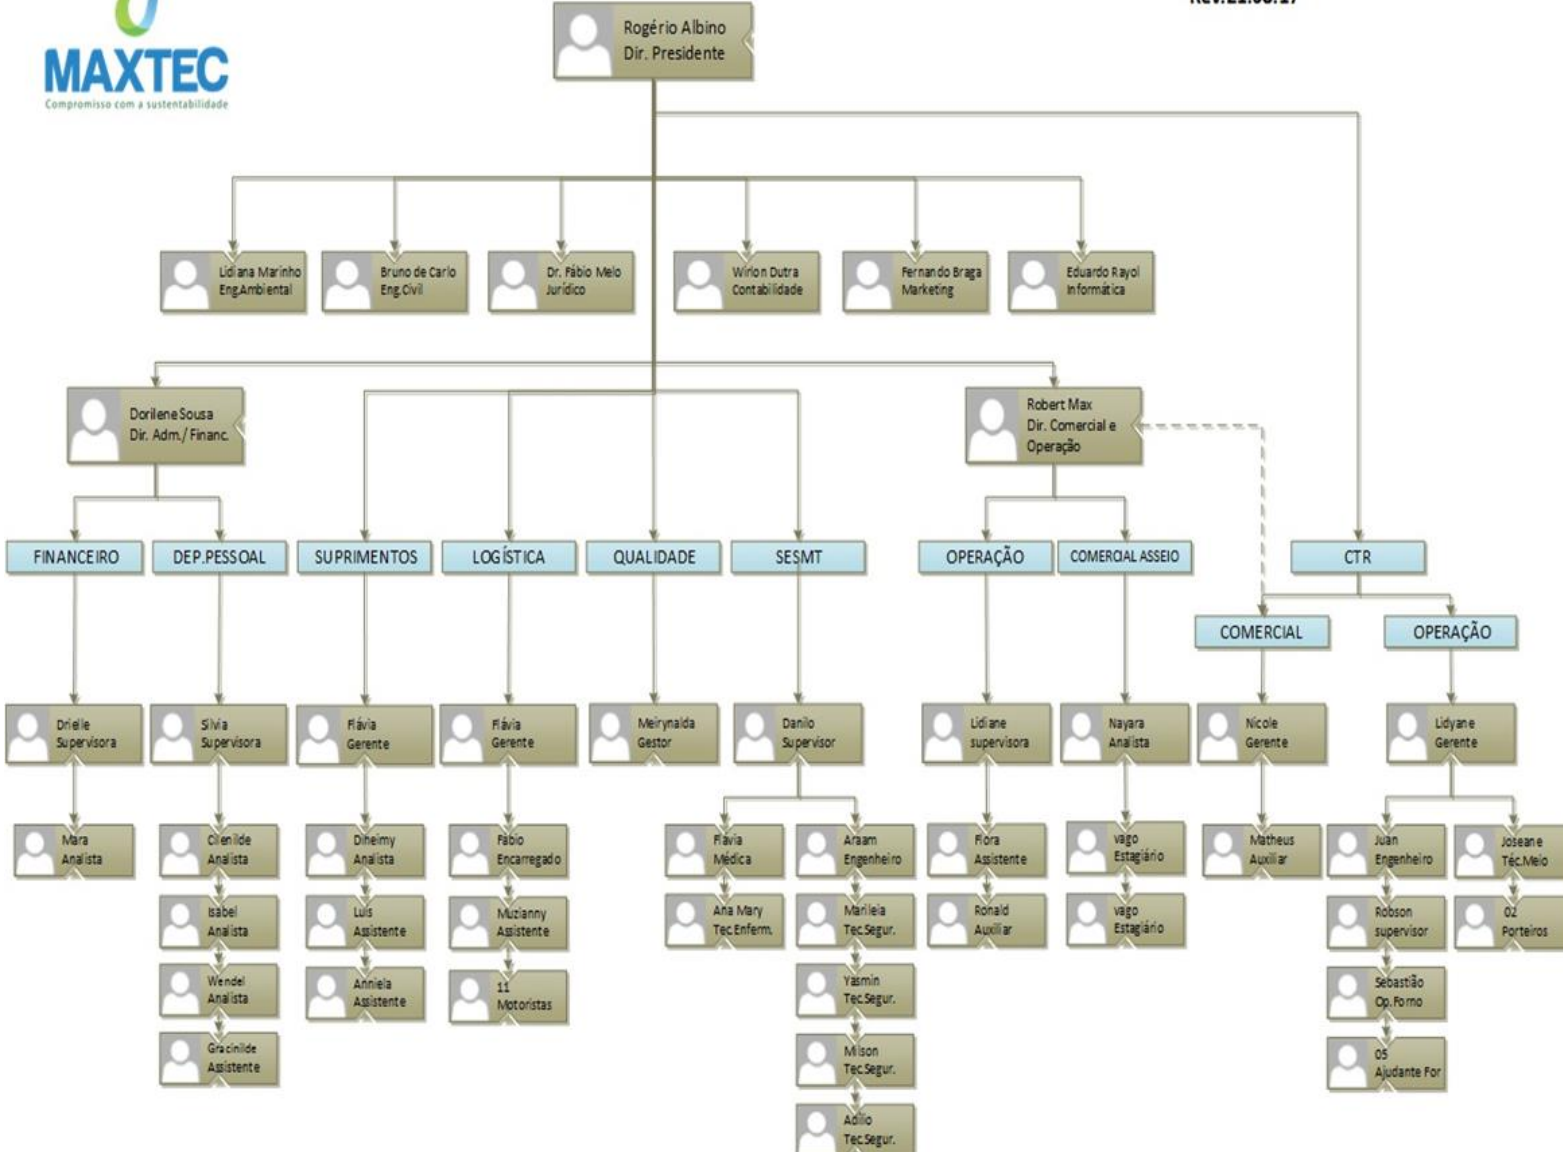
MAXTEC
Compromisso com a sustentabilidade

Rev.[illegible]

Rogério Albino
Dir. Presidente

Lidiana Marinho
Eng.Ambiental

Bruno de Carlo
Eng.Civil

Dr. Fábio Melo
Jurídico

Wirlon Dutra
Contabilidade

Fernando Braga
Marketing

Eduardo Rayol
Informática

Dorilene Sousa
Dir. Adm./ Financ.

Robert Max
Dir. Comercial e Operação

FINANCEIRO

DEP.PESSOAL

SUPRIMENTOS

LOGÍSTICA

QUALIDADE

SESMT

OPERAÇÃO

COMERCIAL ASSEIO

CTR

COMERCIAL

OPERAÇÃO

Drielle
Supervisora

Mara
Analista

Silvia
Supervisora

Cilenilde
Analista

Isabel
Analista

Wendel
Analista

Gracinilde
Assistente

Flávia
Gerente

Diheimy
Analista

Luis
Assistente

Anniela
Assistente

Flávia
Gerente

Fábio
Encarregado

Muzianny
Assistente

11
Motoristas

Meirynalda
Gestor

Danilo
Supervisor

Flávia
Médica

Ana Mary
Tec.Enferm.

Araam
Engenheiro

Marileia
Tec.Segur.

Yasmin
Tec.Segur.

Milson
Tec.Segur.

Adilio
Tec.Segur.

Lidiane
supervisora

Flora
Assistente

Ronald
Auxiliar

Nayara
Analista

vago
Estagiário

vago
Estagiário

Nicole
Gerente

Matheus
Auxiliar

Lidyane
Gerente

Juan
Engenheiro

Robson
supervisor

Sebastião
Op.Forno

05
Ajudante For

Joseane
Téc.Meio

02
Porteiros